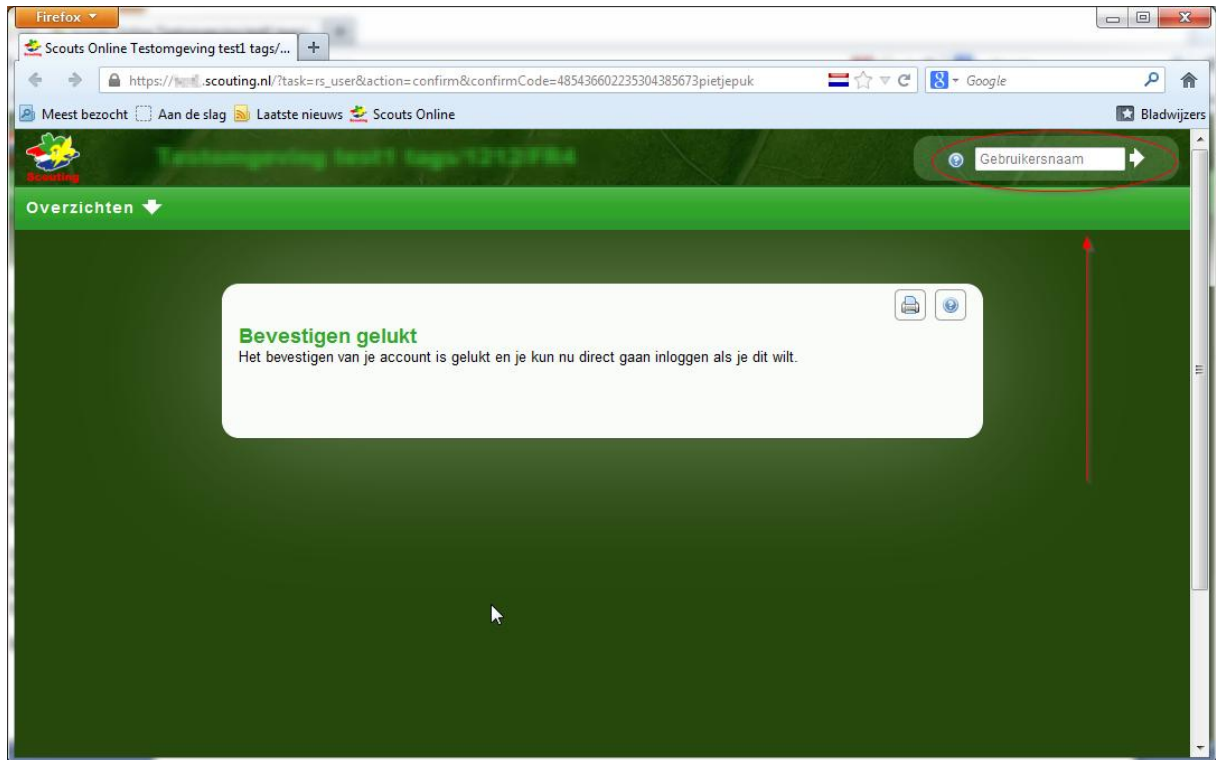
Firefox

Scouts Online Testomgeving test1 tags/...

https://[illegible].scouting.nl/?task=rs_user&action=confirm&confirmCode=485436602235304385673pietjepuk

Google

Meest bezocht Aan de slag Laatste nieuws Scouts Online

Bladwijzers

Scouting

Testomgeving test1 tags/1212/FR4

Gebruikersnaam

Overzichten

Bevestigen gelukt
Het bevestigen van je account is gelukt en je kun nu direct gaan inloggen als je dit wilt.